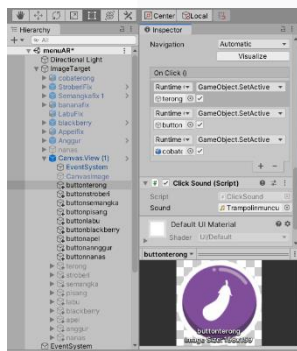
Center Local

Hierarchy
All
menuAR*
Directional Light
ImageTarget
cobaterong
StrobeliFix
SemangkaFix
bananaFix
LatuFix
blackberry
AppelFix
Anggur
nanas
Canvas View (1)
EventSystem
Canvasimage
buttonterong
buttonstroberi
buttonsemangka
buttonpisang
buttonlatu
buttonblackberry
buttonapel
buttonanggur
buttonnanas
terong
stroberi
semangka
pisang
latu
blackberry
apel
anggur
nanas
EventSystem

Inspector
Navigation Automatic
Visualize
On Click ()
Runtime GameObject.SetActive
terong
Runtime GameObject.SetActive
button
Runtime GameObject.SetActive
cobate
+ -
Click Sound (Script)
Script ClickSound
Sound Trampolinmuncu
Default UI Material
Shader UI/Default
buttonterong
buttonterong
Image Size: 1000x1000